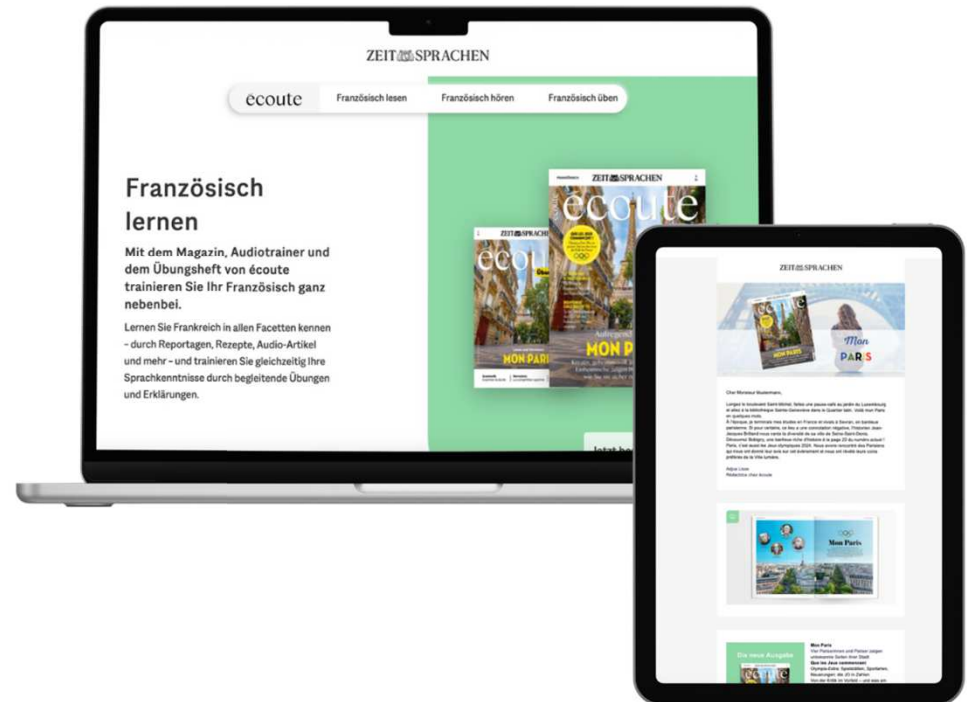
ZEIT SPRACHEN

écoute Französisch lesen Französisch hören Französisch üben

Französisch lernen

Mit dem Magazin, Audiotrainer und dem Übungsheft von écoute trainieren Sie Ihr Französisch ganz nebenbei.

Lernen Sie Frankreich in allen Facetten kennen – durch Reportagen, Rezepte, Audio-Artikel und mehr – und trainieren Sie gleichzeitig Ihre Sprachkenntnisse durch begleitende Übungen und Erklärungen.

ZEIT SPRACHEN
écoute
MON PARIS

ZEIT SPRACHEN
écoute
MON PARIS

Jetzt be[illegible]

ZEIT SPRACHEN
écoute
Mon PARIS

Cher Monsieur Mustermann,

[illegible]

Mon Paris

Die neue Ausgabe

Mon Paris
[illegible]